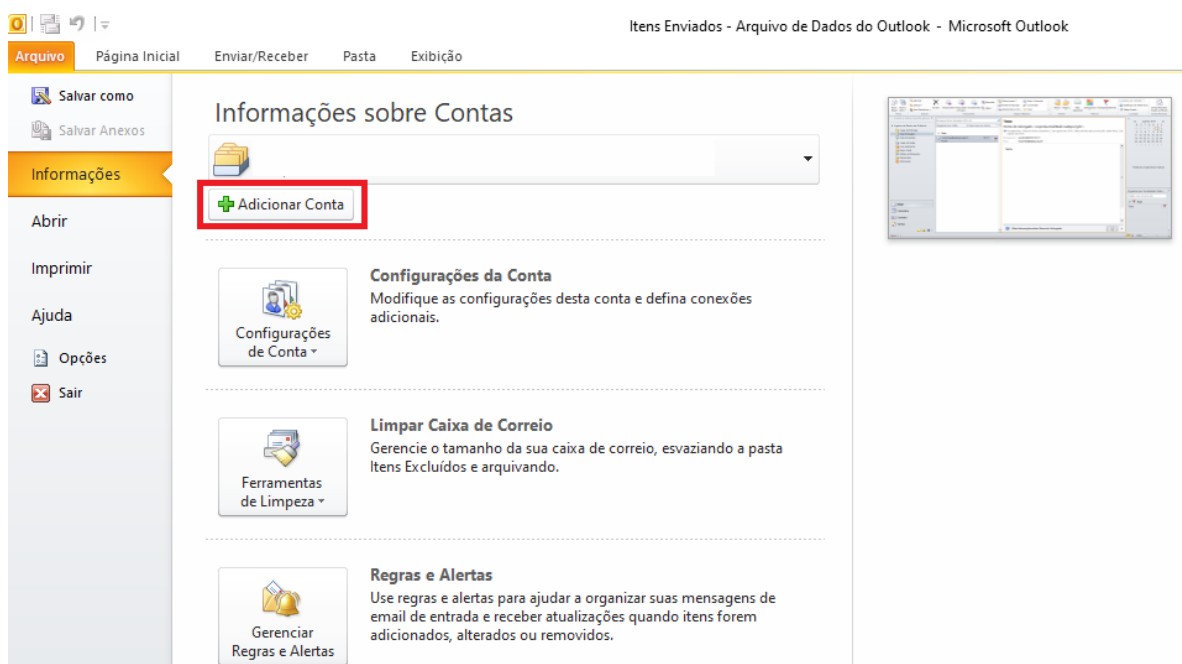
Itens Enviados - Arquivo de Dados do Outlook - Microsoft Outlook

Arquivo | Página Inicial | Enviar/Receber | Pasta | Exibição

Salvar como
Salvar Anexos
Informações
Abrir
Imprimir
Ajuda
Opções
Sair

Informações sobre Contas

Adicionar Conta

Configurações de Conta

Configurações da Conta
Modifique as configurações desta conta e defina conexões adicionais.

Ferramentas de Limpeza

Limpar Caixa de Correio
Gerencie o tamanho da sua caixa de correio, esvaziando a pasta Itens Excluídos e arquivando.

Gerenciar Regras e Alertas

Regras e Alertas
Use regras e alertas para ajudar a organizar suas mensagens de email de entrada e receber atualizações quando itens forem adicionados, alterados ou removidos.